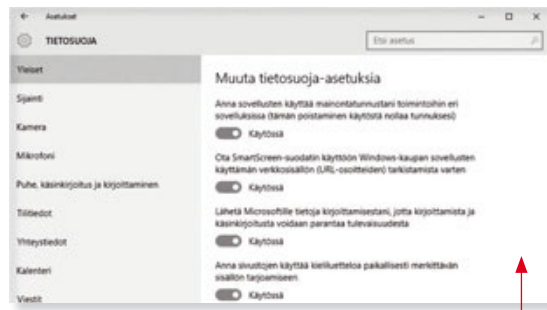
← Asetukset – □ ×

TIETOSUOJA

Etsi asetus

Yleiset

Sijainti

Kamera

Mikrofoni

Puhe, käsinkirjoitus ja kirjoittaminen

Tilitiedot

Yhteystiedot

Kalenteri

Viestit

Muuta tietosuoja-asetuksia

Anna sovellusten käyttää mainostunnustani toimintoihin eri sovelluksissa (tämän poistaminen käytöstä nollaa tunnuksesi)

Käytössä

Ota SmartScreen-suodatin käyttöön Windows-kaupan sovellusten käyttämän verkkosisällön (URL-osoitteiden) tarkistamista varten

Käytössä

Lähetä Microsoftille tietoja kirjoittamisestani, jotta kirjoittamista ja käsinkirjoitusta voidaan parantaa tulevaisuudessa

Käytössä

Anna sivustojen käyttää kieliluetteloa paikallisesti merkittävän sisällön tarjoamiseen

Käytössä